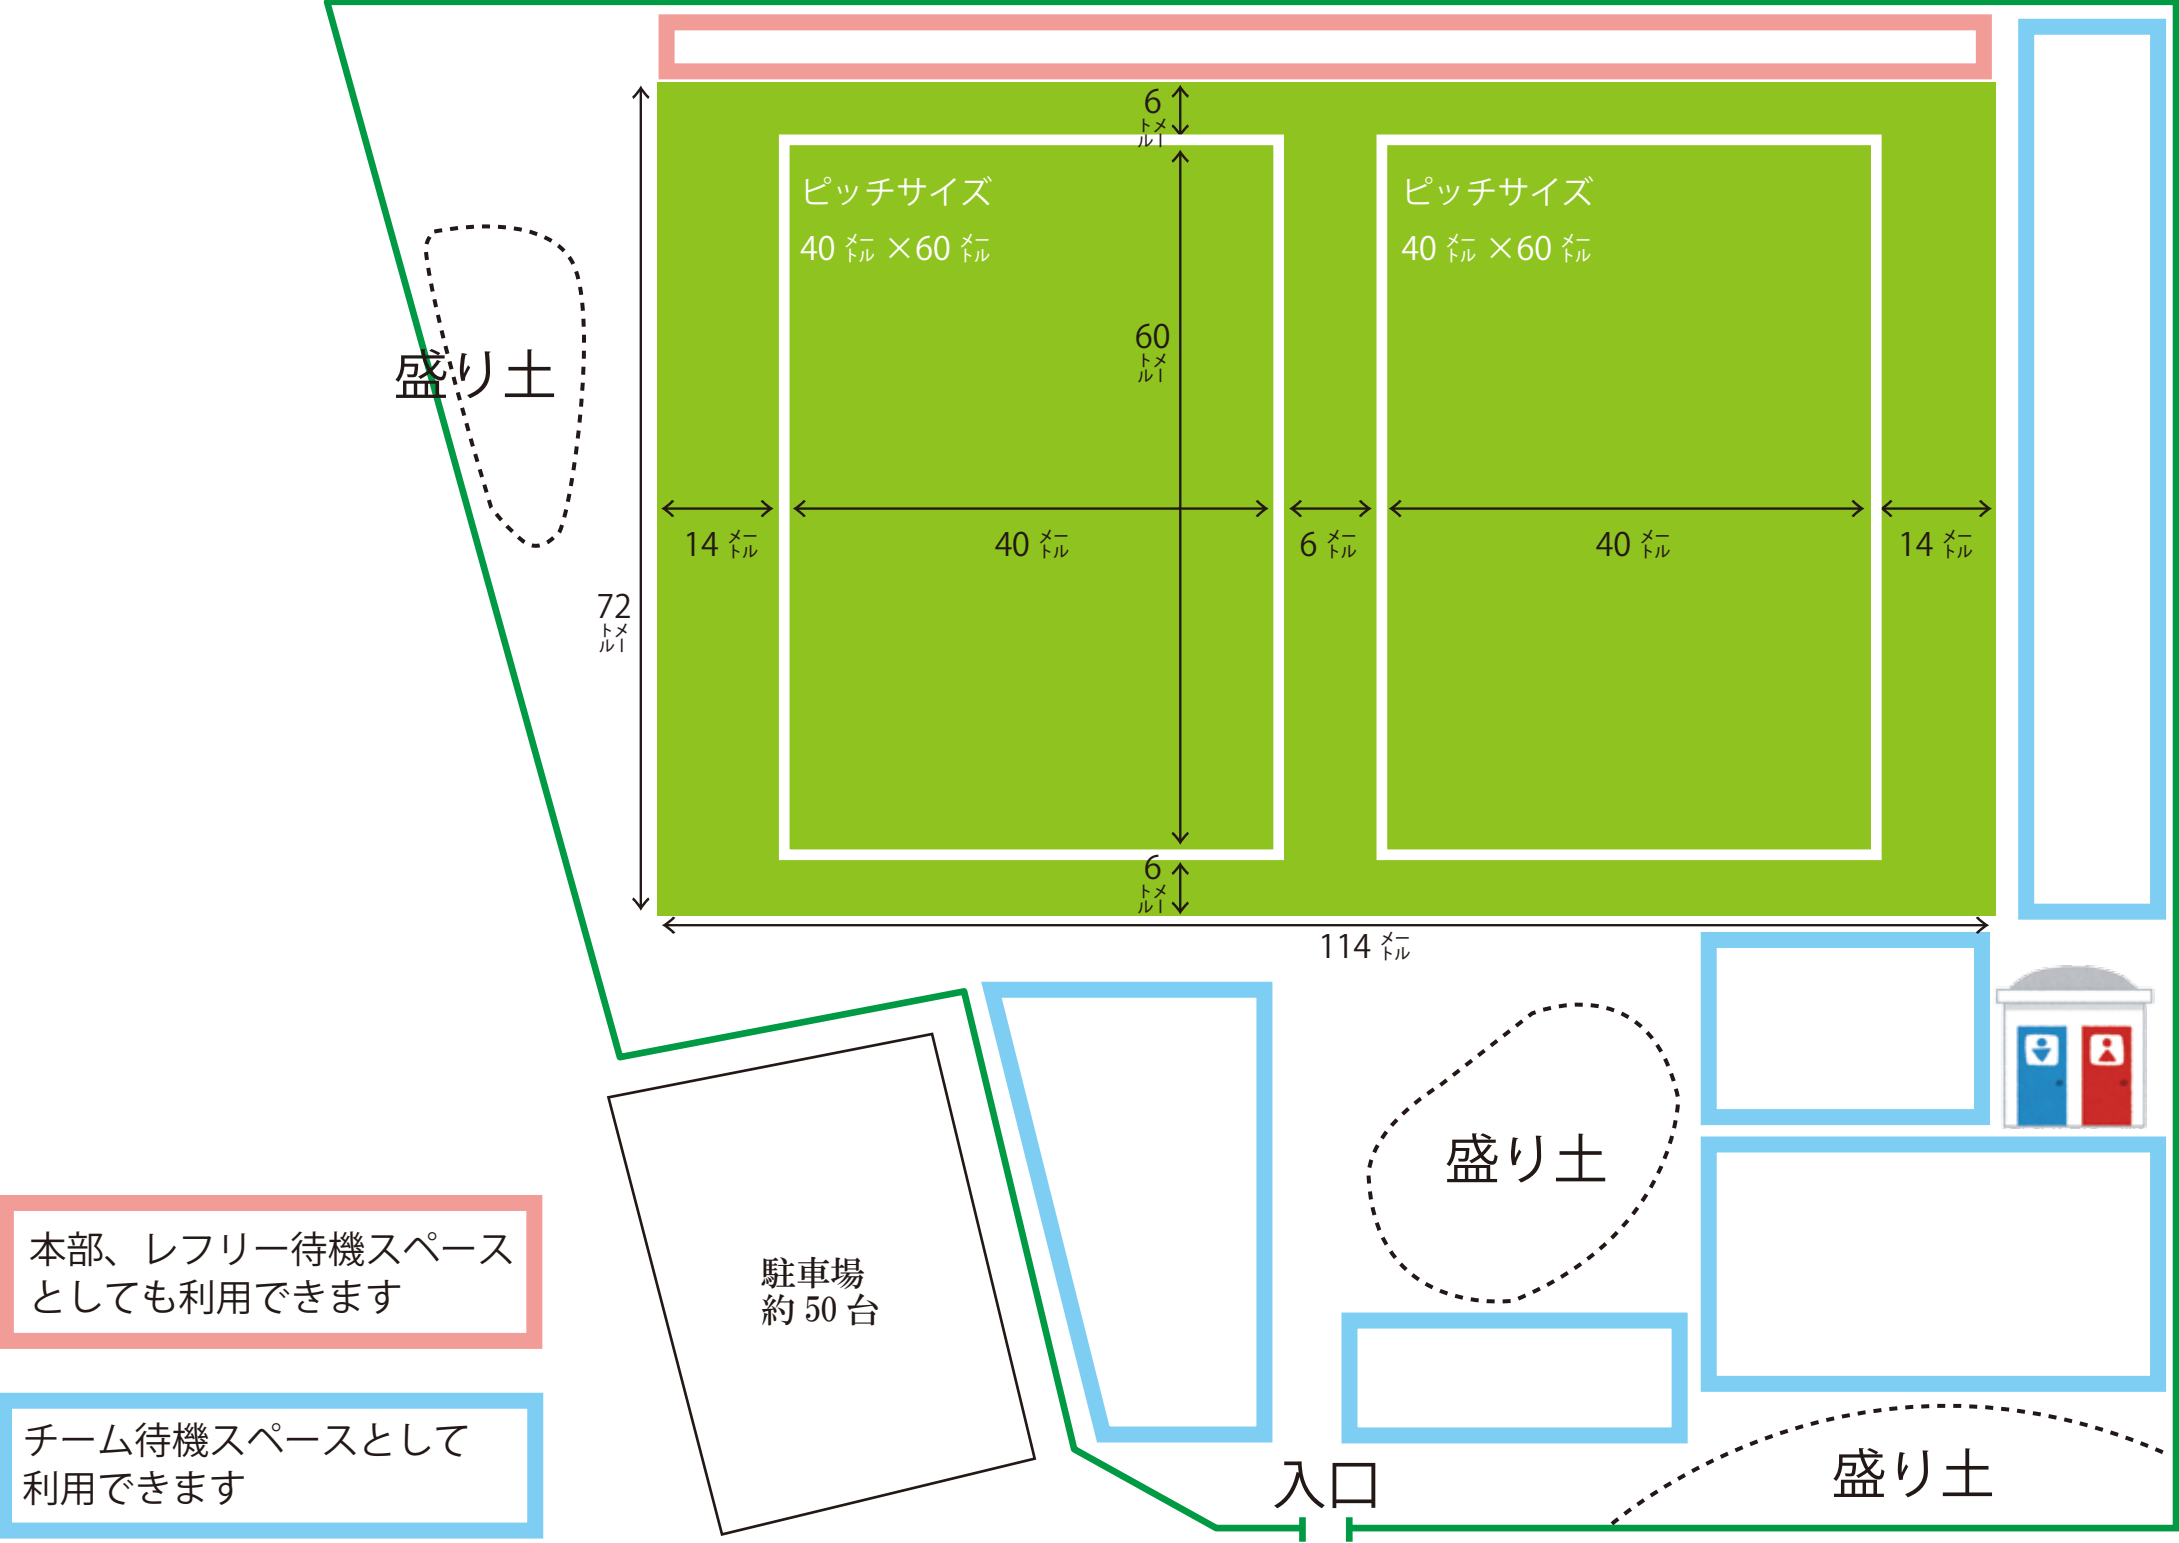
6 メートル

ピッチサイズ
40 メートル ×60 メートル

ピッチサイズ
40 メートル ×60 メートル

60 メートル

盛り土

72 メートル

14 メートル

40 メートル

6 メートル

40 メートル

14 メートル

6 メートル

114 メートル

盛り土

駐車場
約 50 台

本部、レフリー待機スペースとしても利用できます

チーム待機スペースとして利用できます

入口

盛り土